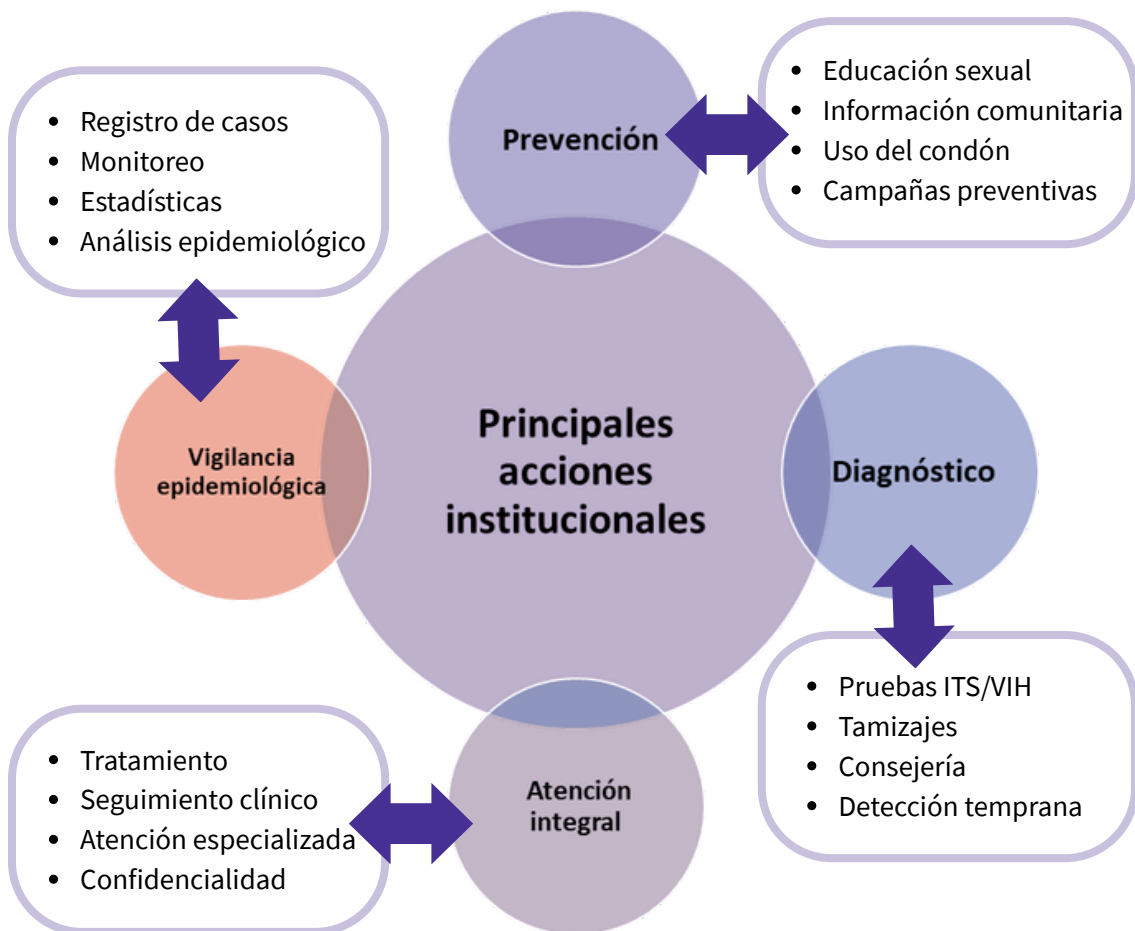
Prevención

- Educación sexual
- Información comunitaria
- Uso del condón
- Campañas preventivas

- Registro de casos
- Monitoreo
- Estadísticas
- Análisis epidemiológico

Vigilancia epidemiológica

Principales acciones institucionales

Diagnóstico

- Pruebas ITS/VIH
- Tamizajes
- Consejería
- Detección temprana

Atención integral

- Tratamiento
- Seguimiento clínico
- Atención especializada
- Confidencialidad